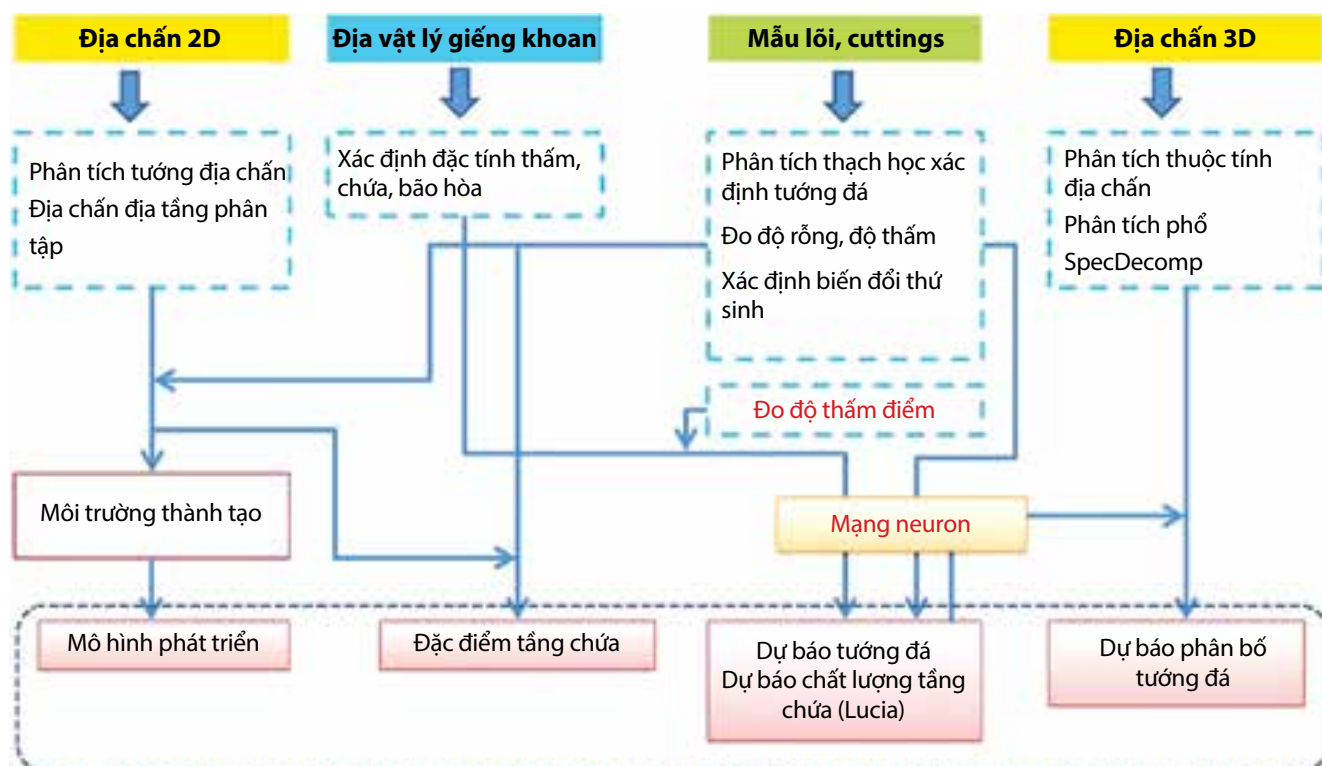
Địa chấn 2D

Địa vật lý giếng khoan

Mẫu lõi, cuttings

Địa chấn 3D

Phân tích tướng địa chấn
Địa chấn địa tầng phân tập

Xác định đặc tính thấm, chứa, bão hòa

Phân tích thạch học xác định tướng đá
Đo độ rỗng, độ thấm
Xác định biến đổi thứ sinh

Phân tích thuộc tính địa chấn
Phân tích phổ
SpecDecomp

Đo độ thấm điểm

Môi trường thành tạo

Mạng neuron

Mô hình phát triển

Đặc điểm tầng chứa

Dự báo tướng đá
Dự báo chất lượng tầng chứa (Lucia)

Dự báo phân bố tướng đá